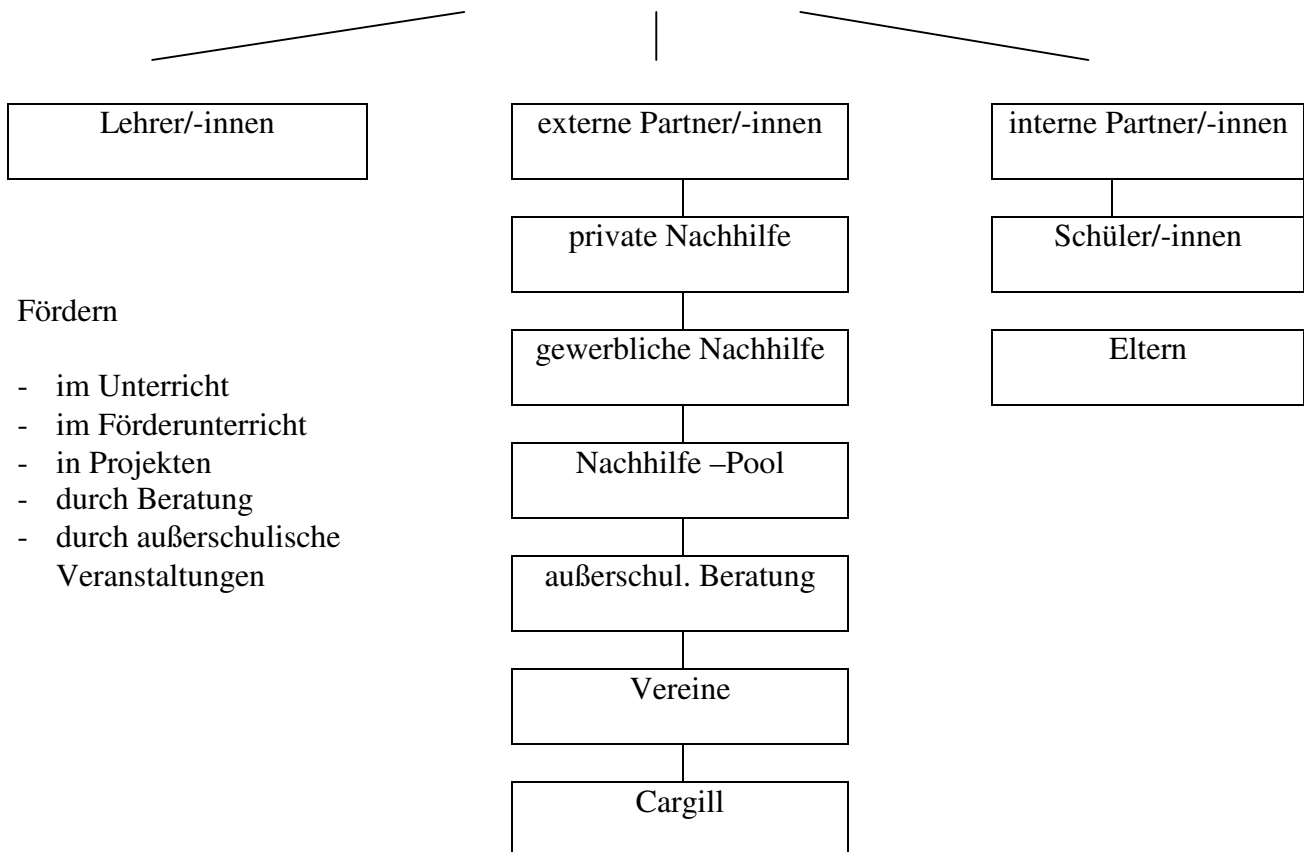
Lehrer/-innen

externe Partner/-innen

interne Partner/-innen

private Nachhilfe

Schüler/-innen

Fördern

- im Unterricht
- im Förderunterricht
- in Projekten
- durch Beratung
- durch außerschulische Veranstaltungen

gewerbliche Nachhilfe

Eltern

Nachhilfe –Pool

außerschul. Beratung

Vereine

Cargill